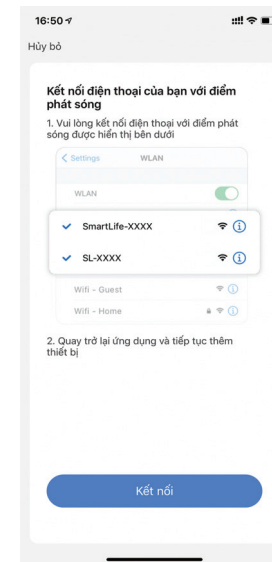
16:50

Hủy bỏ

Kết nối điện thoại của bạn với điểm phát sóng

1. Vui lòng kết nối điện thoại với điểm phát sóng được hiển thị bên dưới

< Settings WLAN

WLAN

SmartLife-XXXX

SL-XXXX

Wifi - Guest

Wifi - Home

2. Quay trở lại ứng dụng và tiếp tục thêm thiết bị

Kết nối